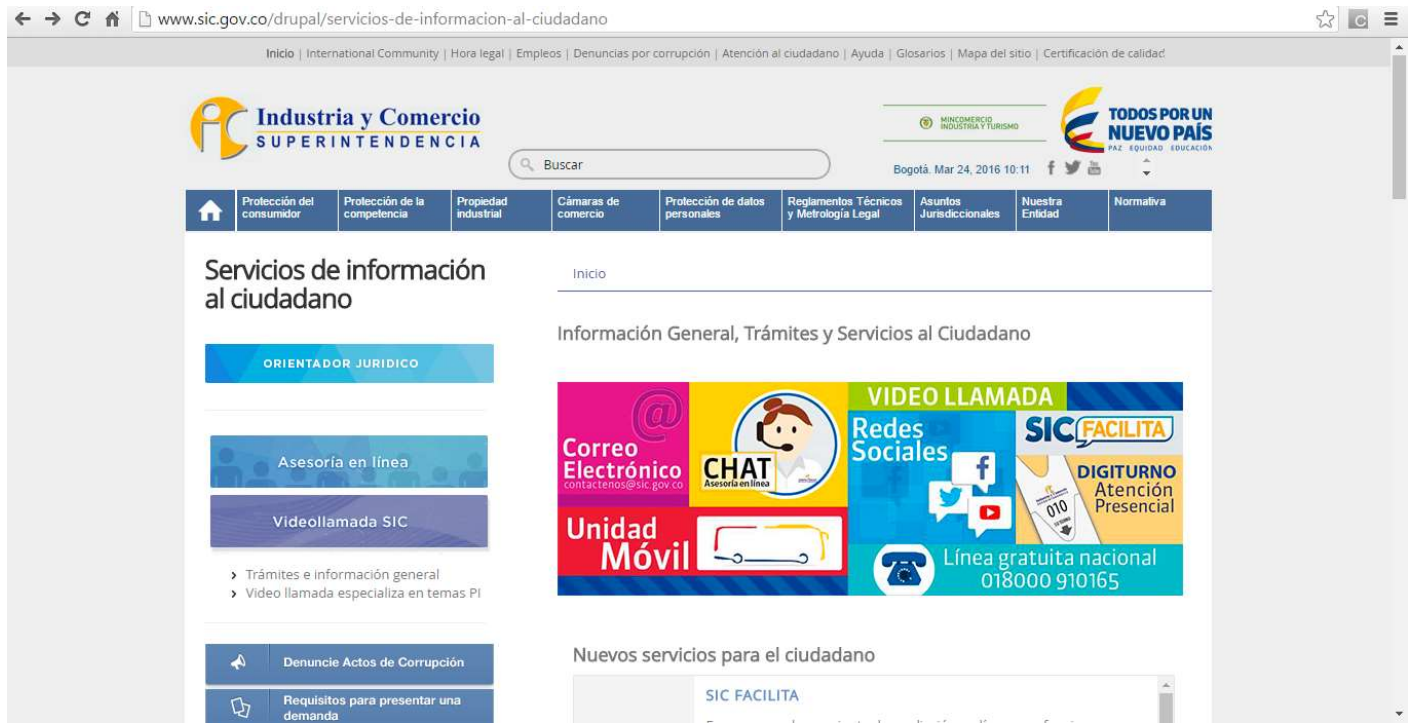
www.sic.gov.co/drupal/servicios-de-informacion-al-ciudadano

Inicio | International Community | Hora legal | Empleos | Denuncias por corrupción | Atención al ciudadano | Ayuda | Glosarios | Mapa del sitio | Certificación de calidad

Industria y Comercio
SUPERINTENDENCIA

Buscar

MINCOMERCIO INDUSTRIA Y TURISMO

TODOS POR UN NUEVO PAÍS
PAZ EQUIDAD EDUCACIÓN

Bogotá. Mar 24, 2016 10:11

Protección del consumidor | Protección de la competencia | Propiedad industrial | Cámaras de comercio | Protección de datos personales | Reglamentos Técnicos y Metrología Legal | Asuntos Jurisdiccionales | Nuestra Entidad | Normativa

Servicios de información al ciudadano

ORIENTADOR JURIDICO

Asesoría en línea

Videollamada SIC

› Trámites e información general
› Video llamada especializa en temas PI

Denuncie Actos de Corrupción

Requisitos para presentar una demanda

Inicio

Información General, Trámites y Servicios al Ciudadano

Correo Electrónico
contactenos@sic.gov.co

CHAT
Asesoría en línea

VIDEO LLAMADA

Redes Sociales

SIC FACILITA

DIGITURNO
Atención Presencial

010

Unidad Móvil

Línea gratuita nacional
018000 910165

Nuevos servicios para el ciudadano

SIC FACILITA
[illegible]